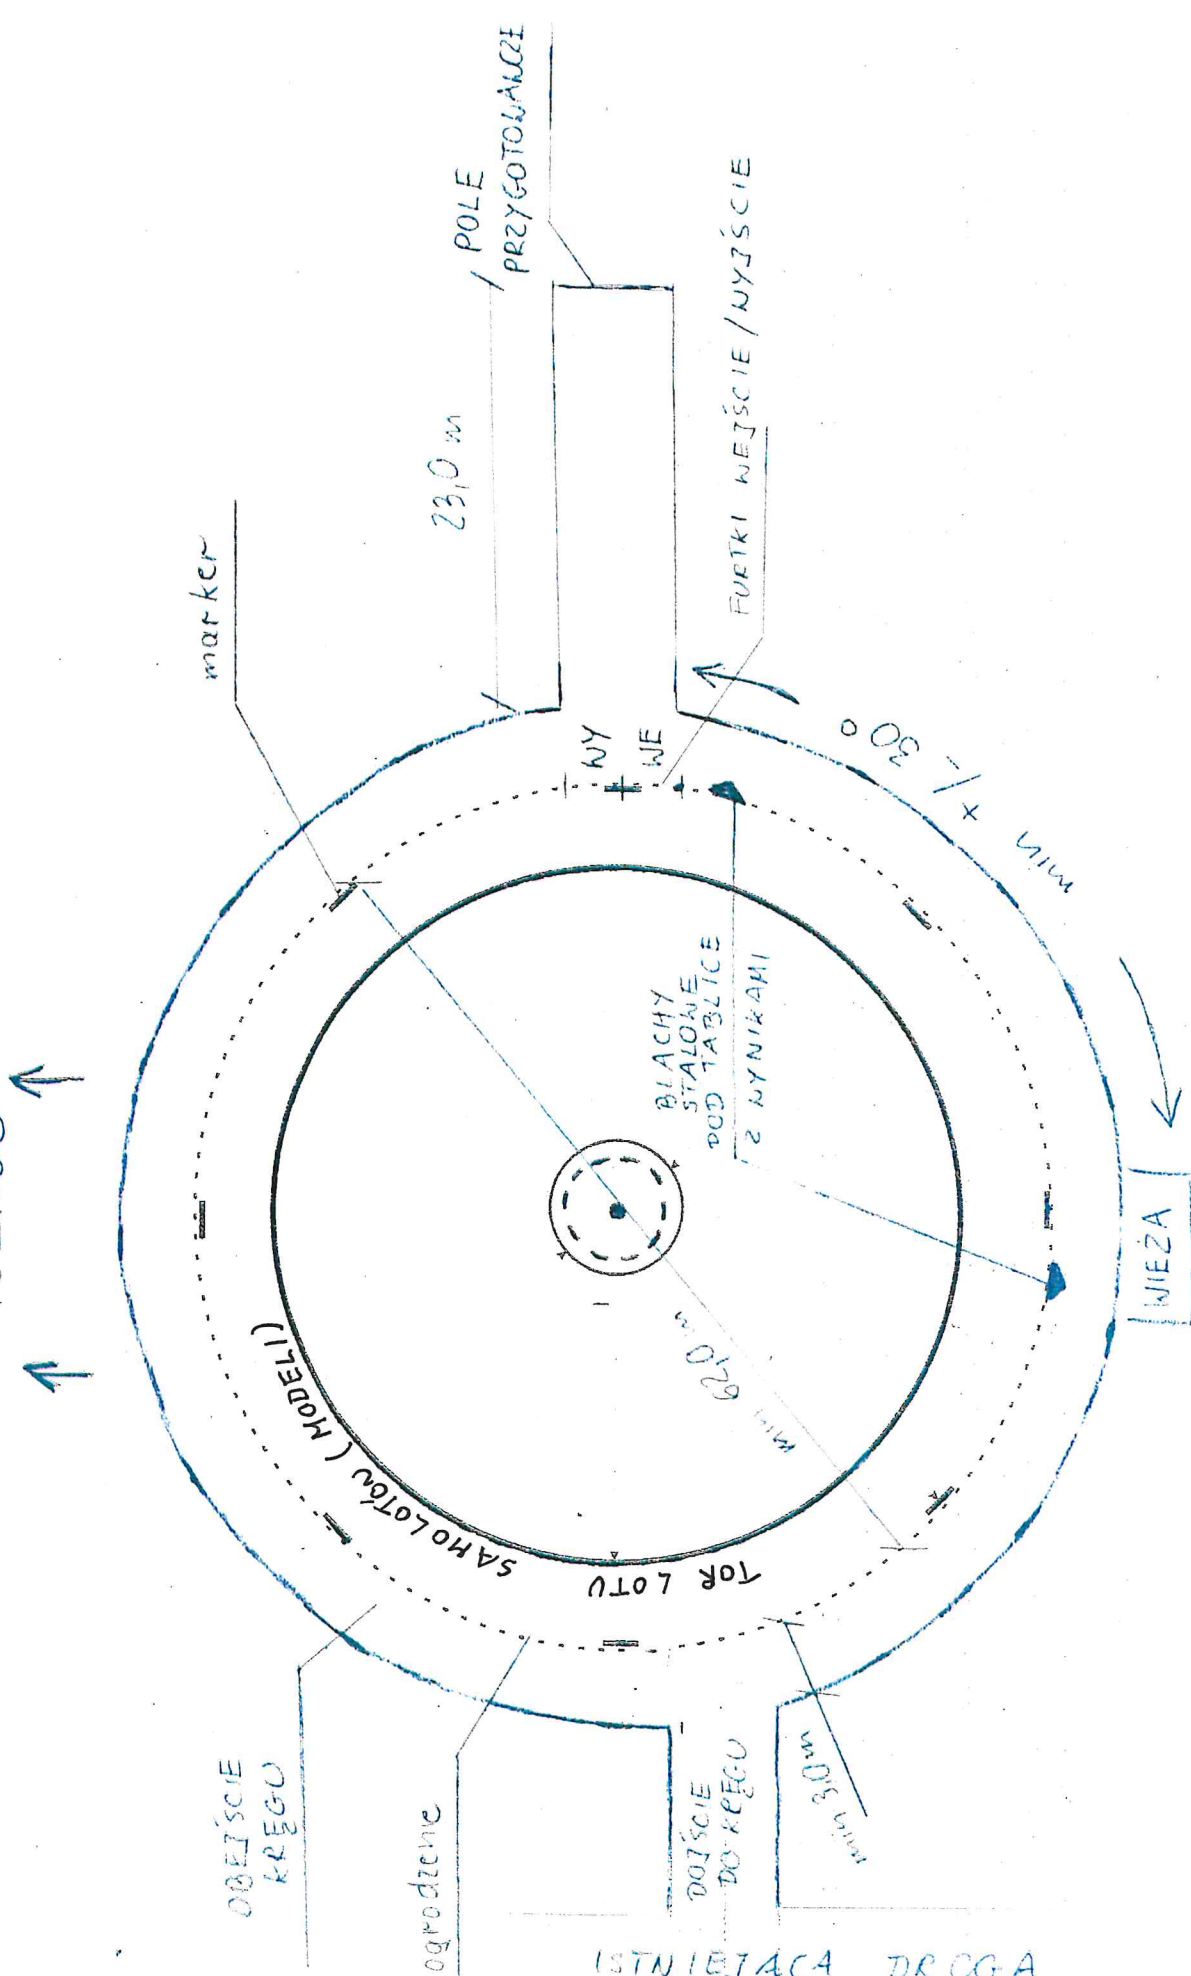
POLE PRZYGOTOWAWCZE

FURTKI WEJŚCIE / WYJŚCIE

23,0 m

marker

WY

WE

min +/- 30°

BLACHY STALOWE POD TABLICE Z WYNIKAMI

WIEŻA

min 62,0 m

SAMOLOTÓW (MODELI)

TOR LOTU

OBEJŚCIE KRĘGU

ogrodzenie

DOJŚCIE DO KRĘGU

min 3,0 m

ISTNIEJĄCA DROGA